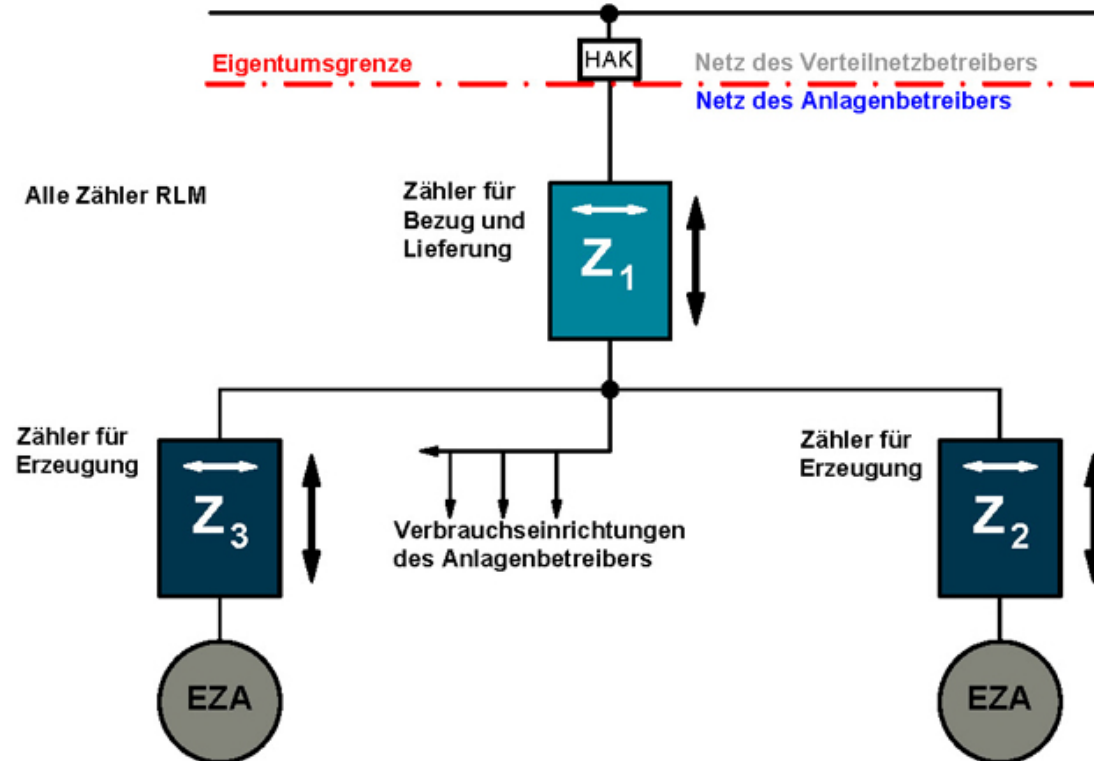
Eigentumsgrenze

HAK

Netz des Verteilnetzbetreibers

Netz des Anlagenbetreibers

Alle Zähler RLM

Zähler für Bezug und Lieferung

$Z_1$

Zähler für Erzeugung

$Z_3$

Verbrauchseinrichtungen des Anlagenbetreibers

Zähler für Erzeugung

$Z_2$

EZA

EZA